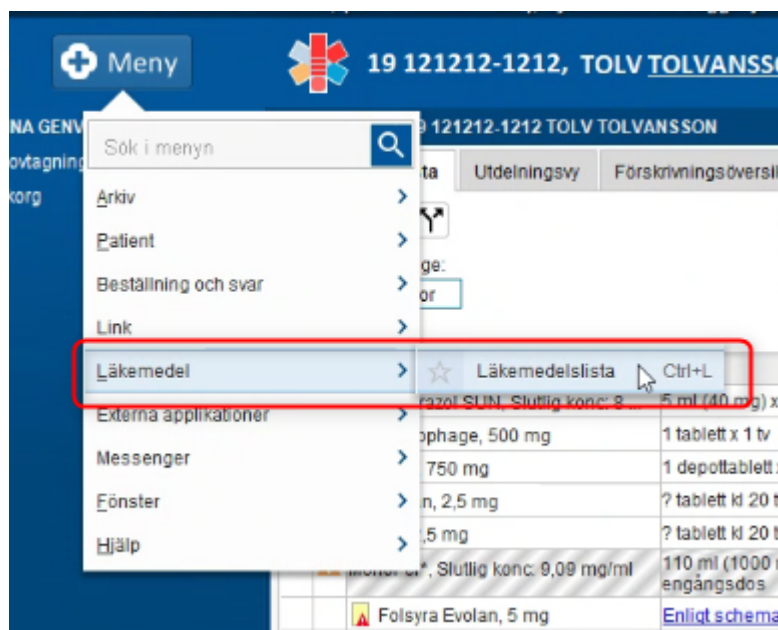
Meny

19 121212-1212, TOLV TOLVANSSO

NA GENV
ovtagning
korg

Sök i menyn

Arkiv
Patient
Beställning och svar
Link
Läkemedel
Externa applikationer
Messenger
Fönster
Hjälp

Läkemedelslista Ctrl+L

9 121212-1212 TOLV TOLVANSSON

ta | Utdelningsvy | Förskrivningsöversi

ge:
or

razol SUN, Slutlig konc: 8 ... | 5 ml (40 mg) x
phage, 500 mg | 1 tablett x 1 tv
750 mg | 1 depottablett
n, 2,5 mg | ? tablett kl 20
,5 mg | ? tablett kl 20
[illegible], Slutlig konc: 9,09 mg/ml | 110 ml (1000 engångsdos
Folsyra Evolan, 5 mg | Enligt schema